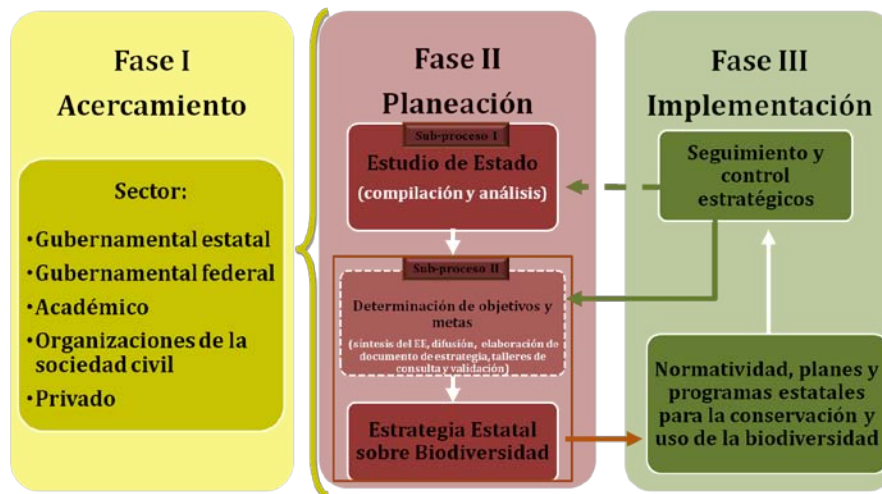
Fase I
Acercamiento

Sector:

•Gubernamental estatal
•Gubernamental federal
•Académico
•Organizaciones de la sociedad civil
•Privado

Fase II
Planeación

Sub-proceso I
Estudio de Estado
(compilación y análisis)

Sub-proceso II
Determinación de objetivos y metas
(síntesis del EE, difusión, elaboración de documento de estrategia, talleres de consulta y validación)

Estrategia Estatal sobre Biodiversidad

Fase III
Implementación

Seguimiento y control estratégicos

Normatividad, planes y programas estatales para la conservación y uso de la biodiversidad